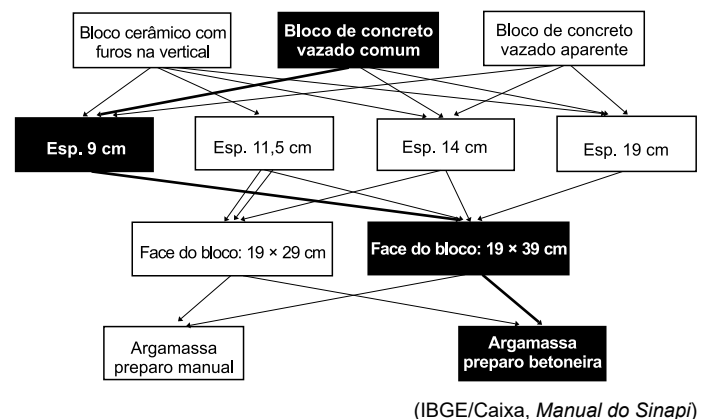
Bloco cerâmico com furos na vertical

Bloco de concreto vazado comum

Bloco de concreto vazado aparente

Esp. 9 cm

Esp. 11,5 cm

Esp. 14 cm

Esp. 19 cm

Face do bloco: 19 × 29 cm

Face do bloco: 19 × 39 cm

Argamassa preparo manual

Argamassa preparo betoneira

(IBGE/Caixa, *Manual do Sinapi*)